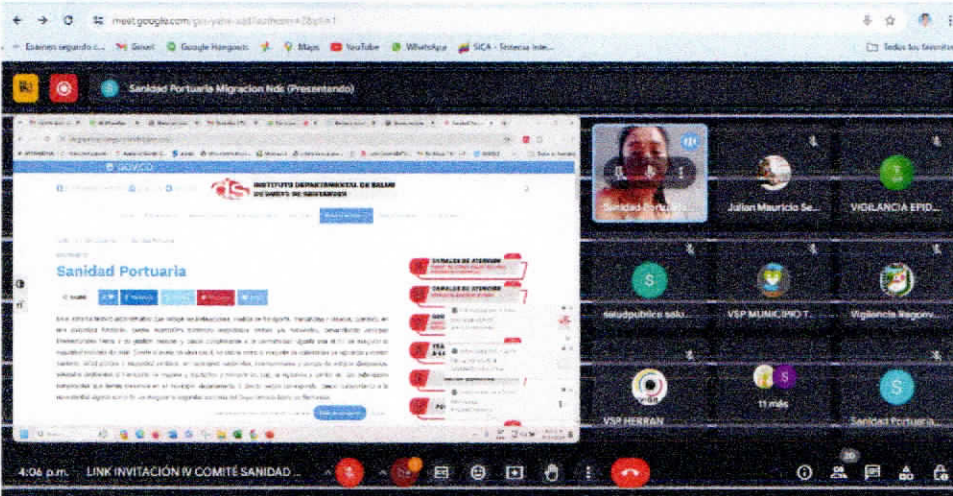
meet.google.com/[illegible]

Examen segundo c... Gmail Google Hangouts Maps YouTube WhatsApp SICA - Sistema Inte... Todos los favoritos

Sanidad Portuaria Migracion Nds (Presentando)

GOV.CO

INSTITUTO DEPARTAMENTAL DE SALUD DE NORTE DE SANTANDER

Sanidad Portuaria

CANALES DE ATENCIÓN

CANALES DE ATENCIÓN

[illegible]

Sanidad Portuaria

Julian Mauricio Se...

VIGILANCIA EPID...

saludpublica salu...

VSP MUNICIPIO T...

Vigilancia Regionv...

VSP HERRAN

11 más

Sanidad Portuaria

4:06 p.m. LINK INVITACIÓN IV COMITÉ SANIDAD ...

20